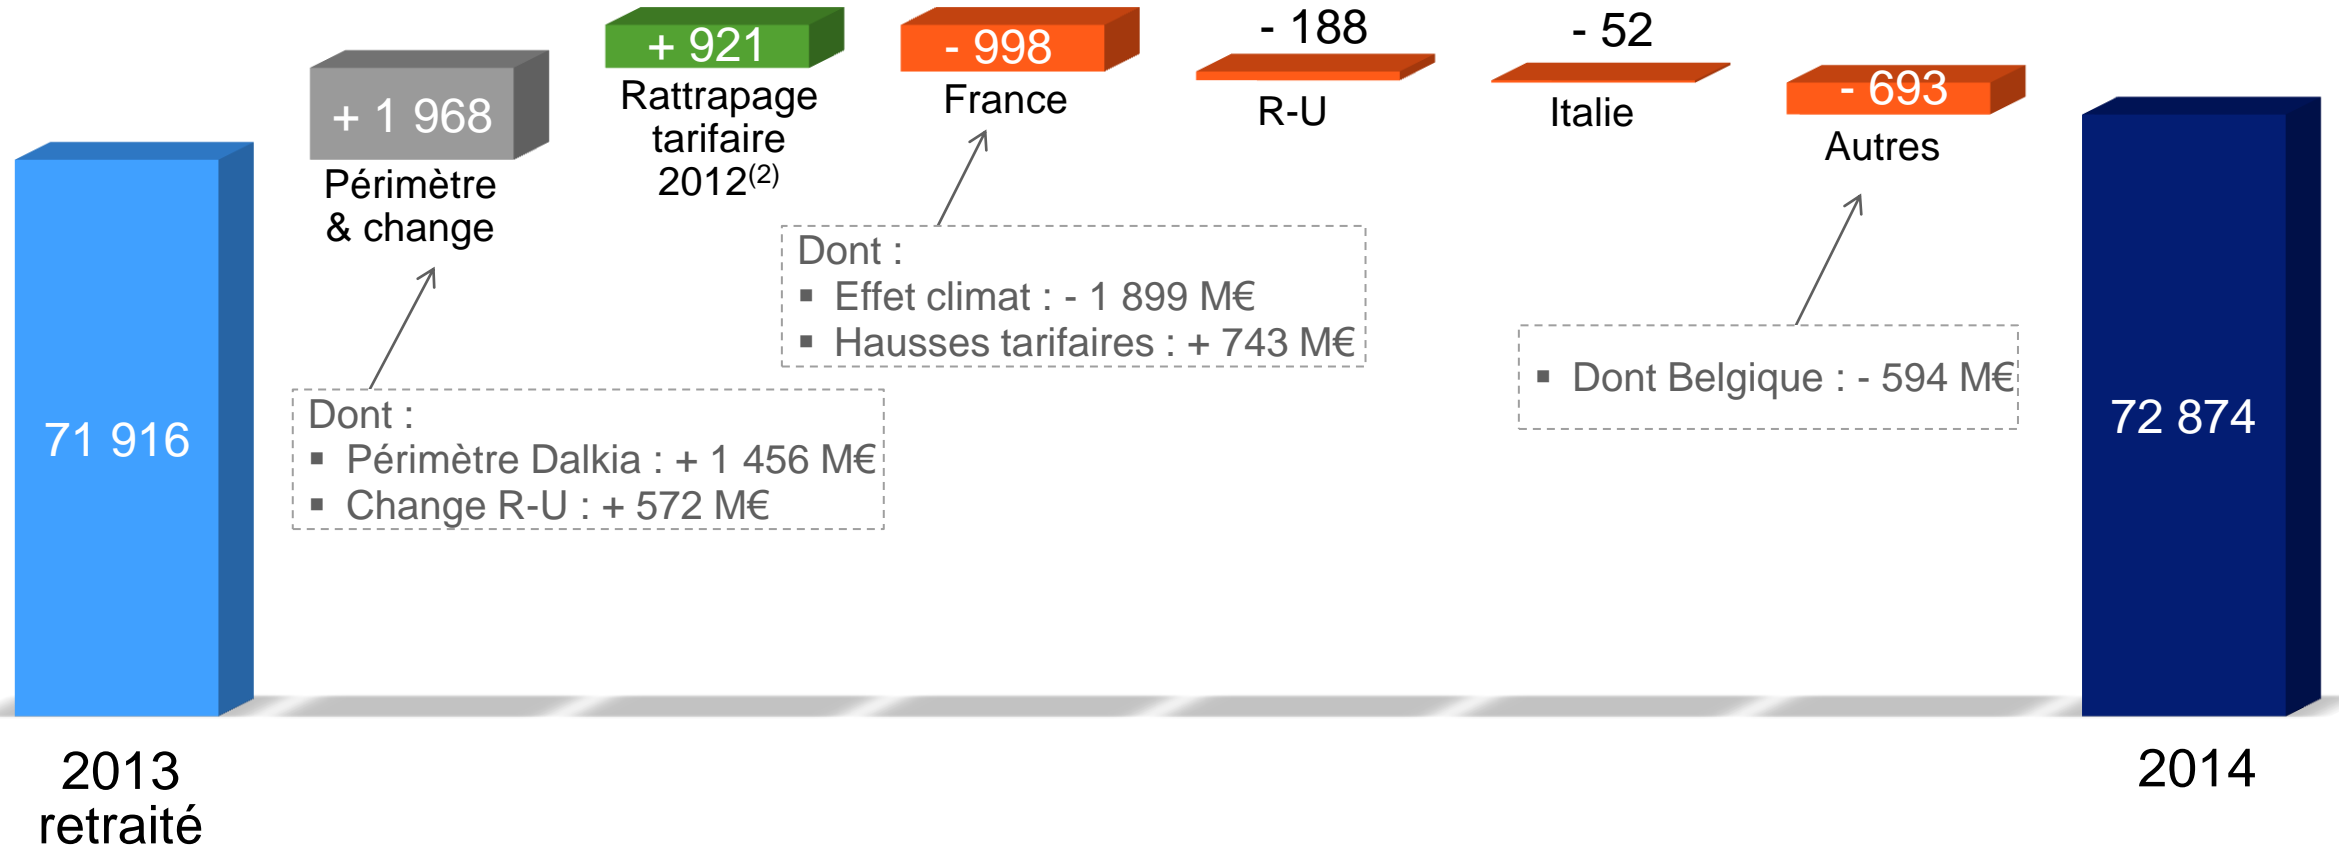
71 916

+ 1 968
Périmètre & change

+ 921
Rattrapage tarifaire 2012$^{(2)}$

- 998
France

- 188
R-U

- 52
Italie

- 693
Autres

72 874

Dont :
▪ Effet climat : - 1 899 M€
▪ Hausses tarifaires : + 743 M€

Dont :
▪ Périmètre Dalkia : + 1 456 M€
▪ Change R-U : + 572 M€

▪ Dont Belgique : - 594 M€

2013 retraité

2014